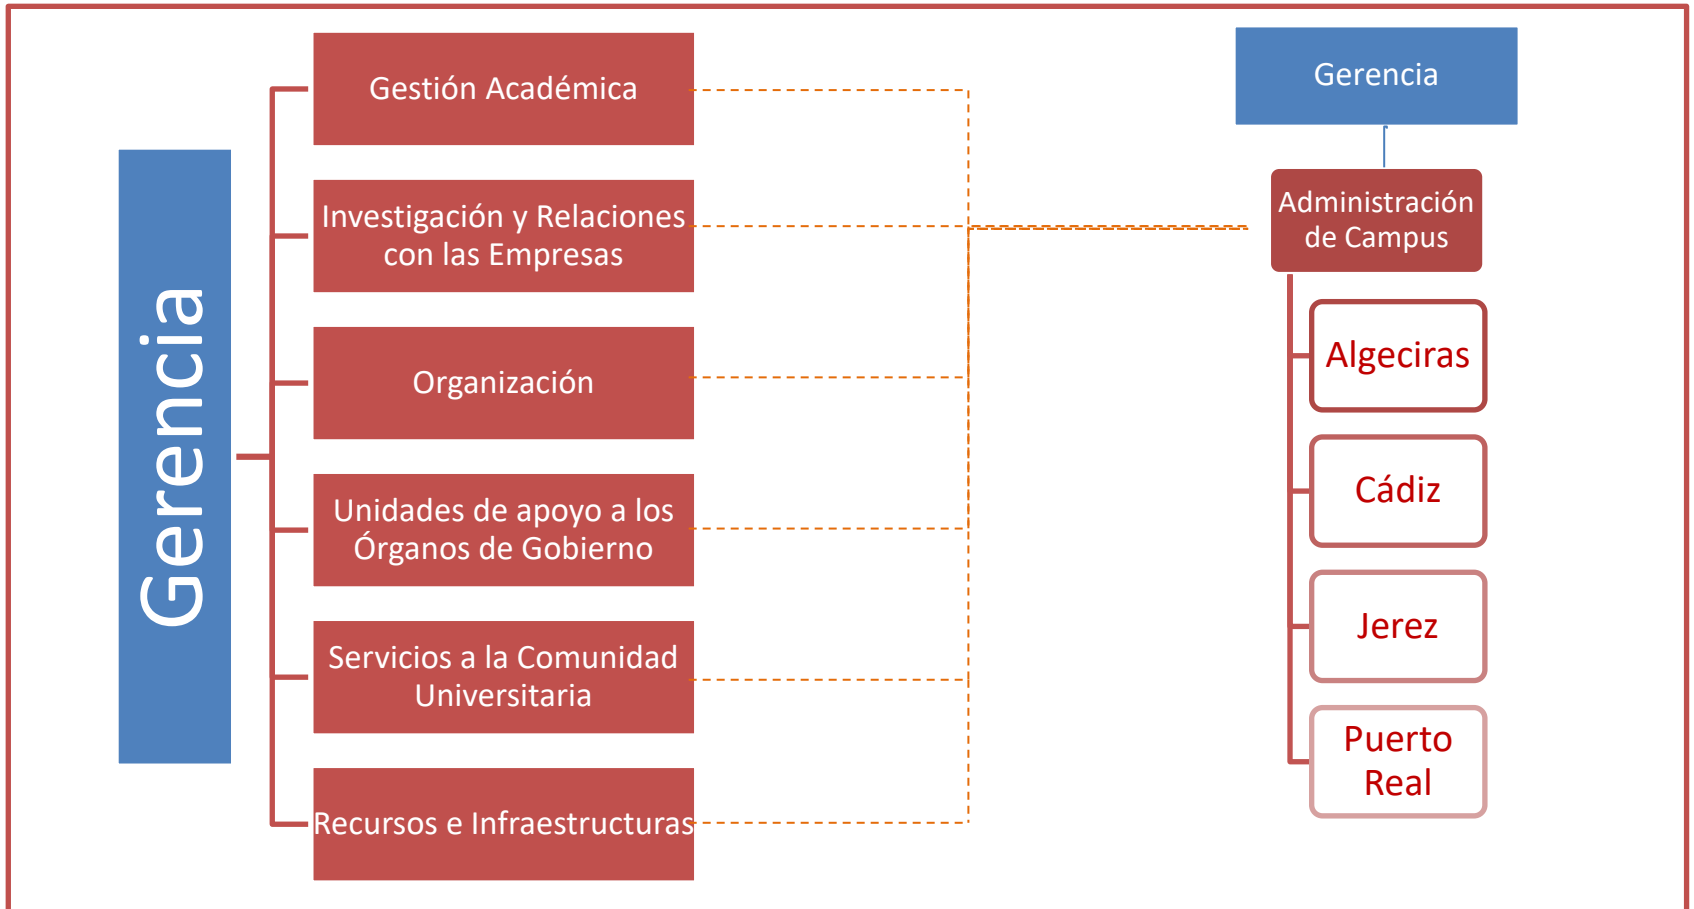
Gerencia

Gestión Académica

Investigación y Relaciones con las Empresas

Organización

Unidades de apoyo a los Órganos de Gobierno

Servicios a la Comunidad Universitaria

Recursos e Infraestructuras

Gerencia

Administración de Campus

Algeciras

Cádiz

Jerez

Puerto Real